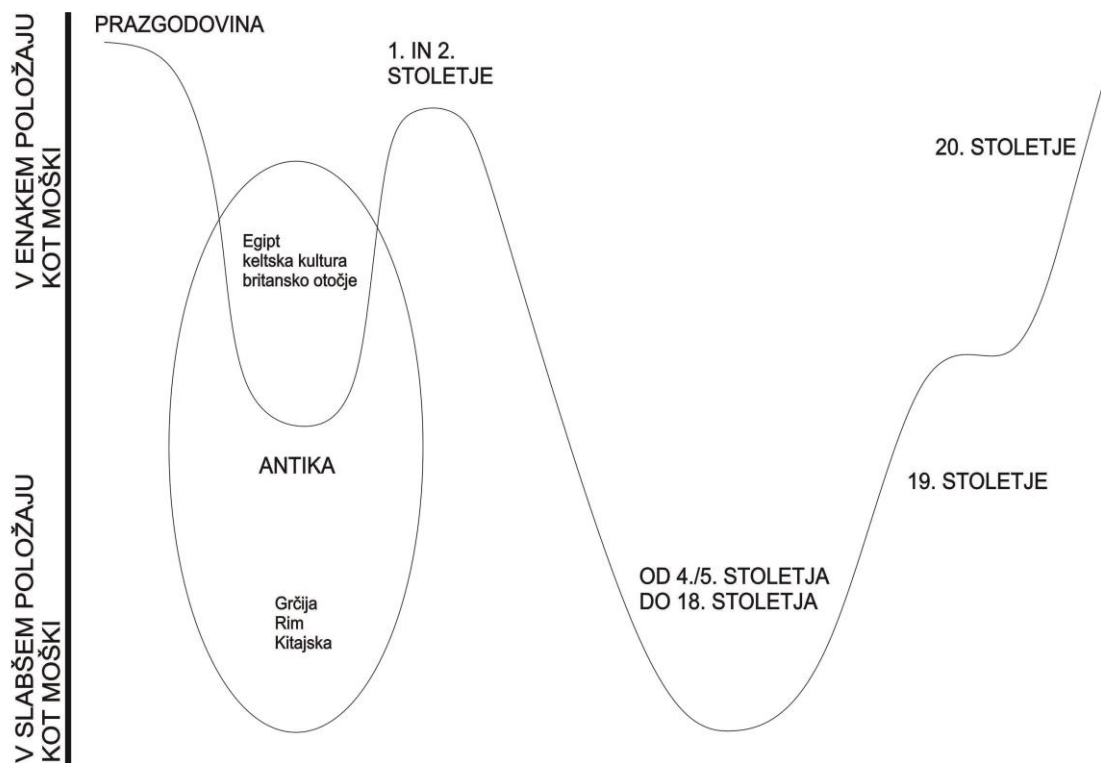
V ENAKEM POLOŽAJU KOT MOŠKI

V SLABŠEM POLOŽAJU KOT MOŠKI

PRAZGODOVINA

1. IN 2. STOLETJE

20. STOLETJE

Egipt
keltska kultura
britansko otočje

ANTIKA

Grčija
Rim
Kitajska

19. STOLETJE

OD 4./5. STOLETJA DO 18. STOLETJA